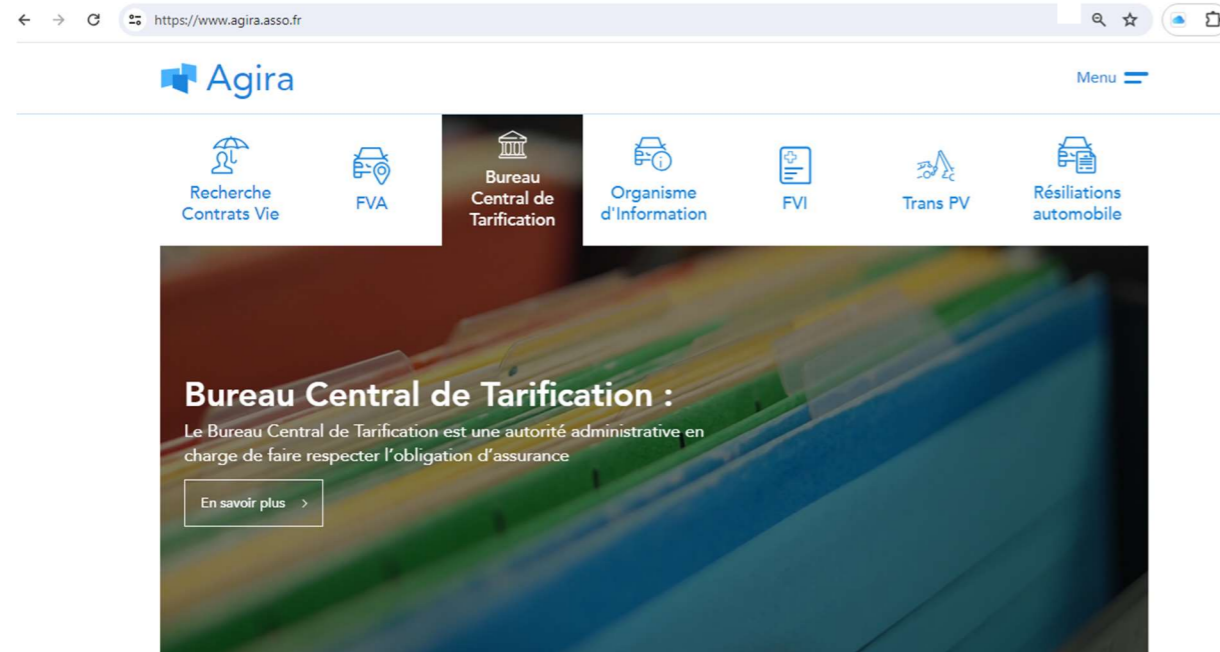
https://www.agira.asso.fr

Agira

Menu

Recherche Contrats Vie

FVA

Bureau Central de Tarification

Organisme d'Information

FVI

Trans PV

Résiliations automobile

Bureau Central de Tarification :

Le Bureau Central de Tarification est une autorité administrative en charge de faire respecter l'obligation d'assurance

En savoir plus ›